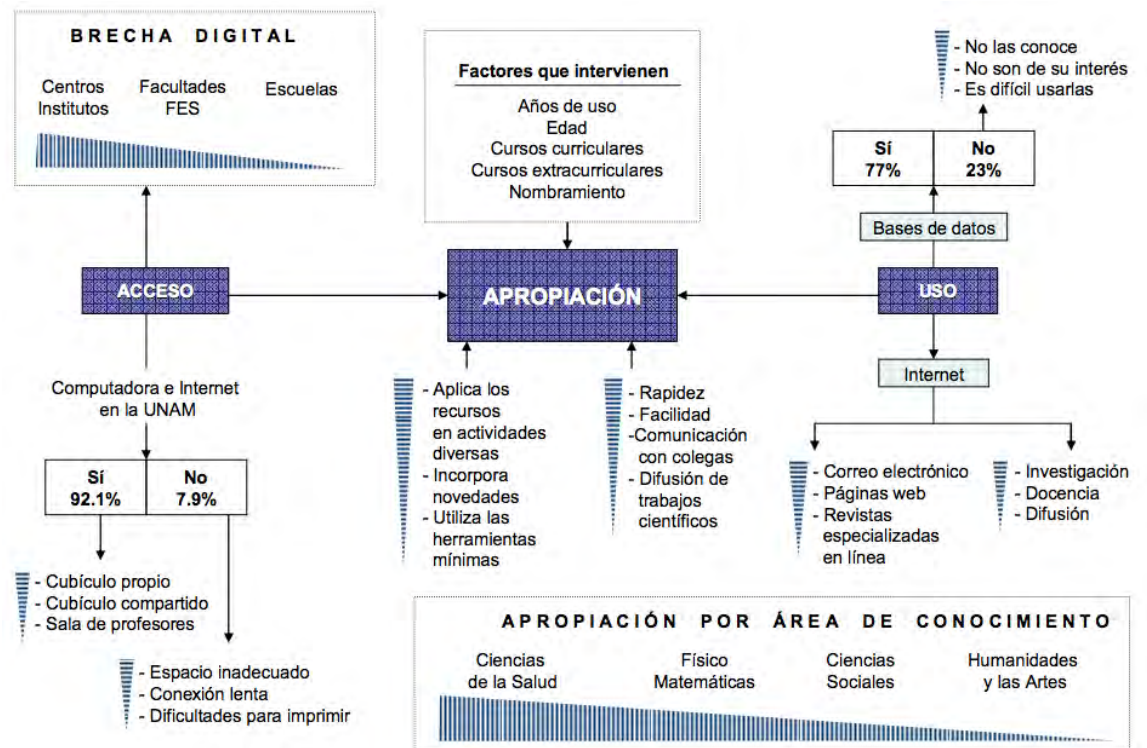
BRECHA DIGITAL

Centros Institutos

Facultades FES

Escuelas

Factores que intervienen
Años de uso
Edad
Cursos curriculares
Cursos extracurriculares
Nombramiento

- No las conoce
- No son de su interés
- Es difícil usarlas

| Sí 77% | No 23% |
|---|---|

Bases de datos

ACCESO

APROPIACIÓN

USO

Computadora e Internet en la UNAM

| Sí 92.1% | No 7.9% |
|---|---|

- Cubículo propio
- Cubículo compartido
- Sala de profesores

- Espacio inadecuado
- Conexión lenta
- Dificultades para imprimir

- Aplica los recursos en actividades diversas
- Incorpora novedades
- Utiliza las herramientas mínimas

- Rapidez
- Facilidad
-Comunicación con colegas
- Difusión de trabajos científicos

Internet

- Correo electrónico
- Páginas web
- Revistas especializadas en línea

- Investigación
- Docencia
- Difusión

APROPIACIÓN POR ÁREA DE CONOCIMIENTO

Ciencias de la Salud

Físico Matemáticas

Ciencias Sociales

Humanidades y las Artes